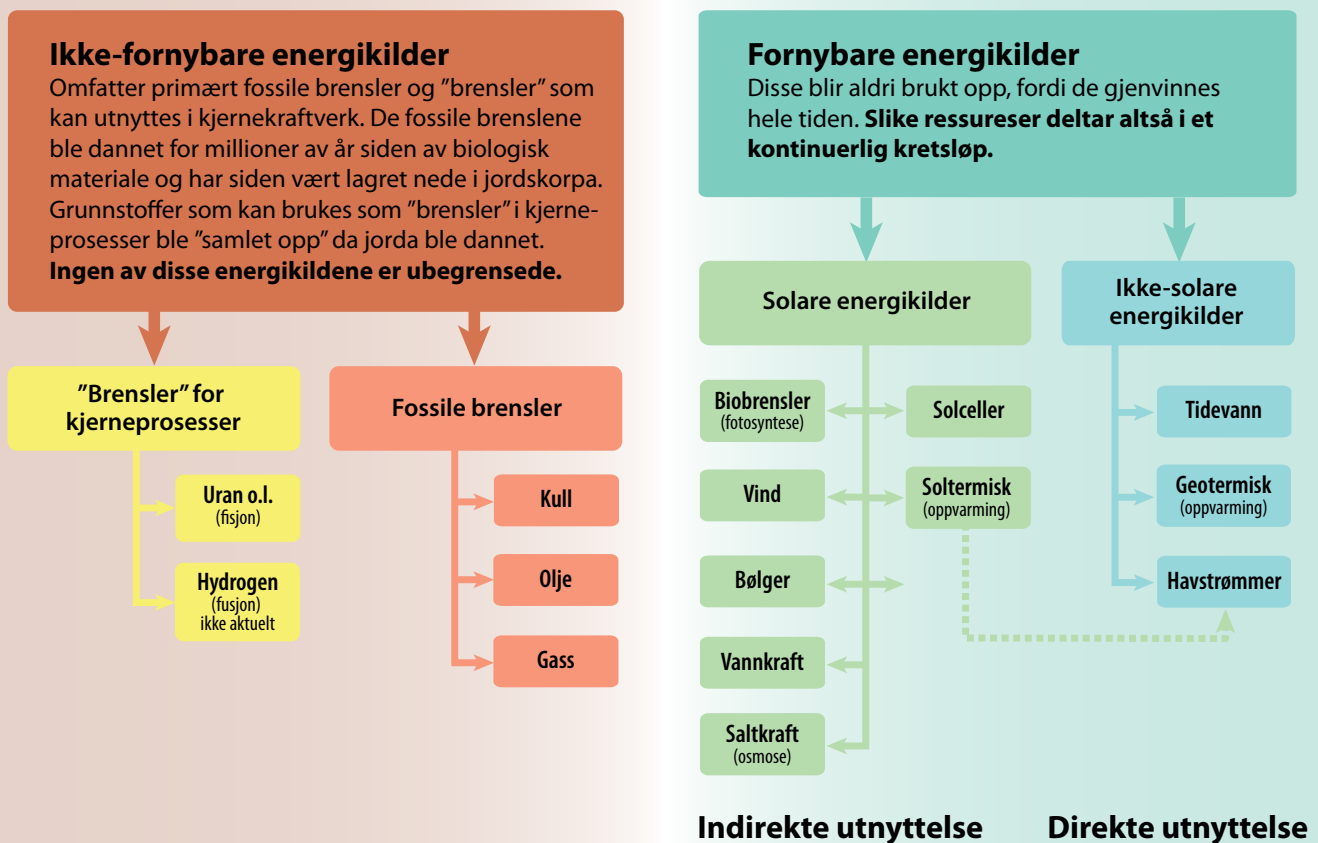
**Ikke-fornybare energikilder**
Omfatter primært fossile brensler og ”brensler” som kan utnyttes i kjernekraftverk. De fossile brenslene ble dannet for millioner av år siden av biologisk materiale og har siden vært lagret nede i jordskorpa. Grunnstoffer som kan brukes som ”brensler” i kjerneprosesser ble ”samlet opp” da jorda ble dannet. **Ingen av disse energikildene er ubegrensede.**

”Brensler” for kjerneprosesser

Uran o.l. (fisjon)

Hydrogen (fusjon) ikke aktuelt

Fossile brensler

Kull

Olje

Gass

**Fornybare energikilder**
Disse blir aldri brukt opp, fordi de gjenvinnes hele tiden. **Slike ressureser deltar altså i et kontinuerlig kretsløp.**

Solare energikilder

Ikke-solare energikilder

Biobrensler (fotosyntese)

Solceller

Vind

Soltermisk (oppvarming)

Bølger

Vannkraft

Saltkraft (osmose)

Tidevann

Geotermisk (oppvarming)

Havstrømmer

Indirekte utnyttelse

Direkte utnyttelse